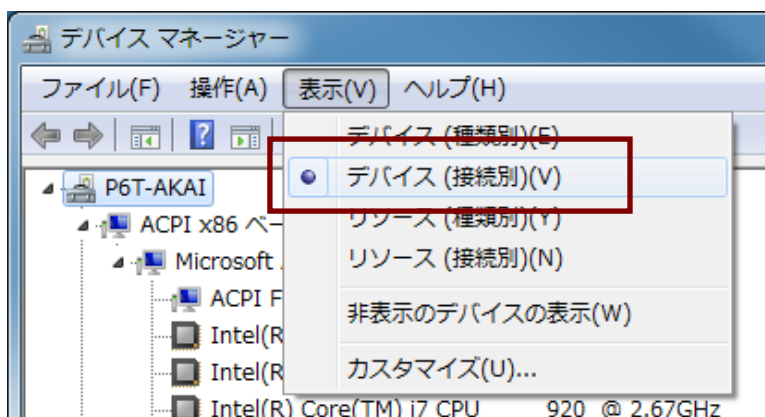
デバイス マネージャー

ファイル(F) 操作(A) 表示(V) ヘルプ(H)

P6T-AKAI
ACPI x86 ベー
Microsoft
ACPI F
Intel(R
Intel(R
Intel(R) Core(TM) i7 CPU 920 @ 2.67GHz

デバイス (種類別)(E)
デバイス (接続別)(V)
リソース (種類別)(Y)
リソース (接続別)(N)
非表示のデバイスの表示(W)
カスタマイズ(U)...